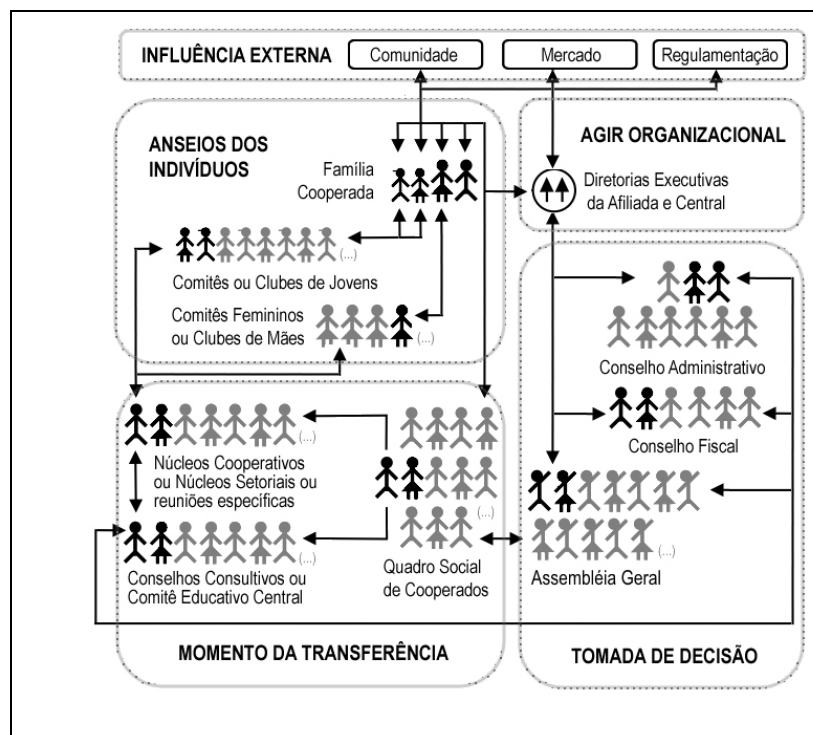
INFLUÊNCIA EXTERNA
Comunidade
Mercado
Regulamentação

ANSEIOS DOS INDIVÍDUOS
Família Cooperada
(...)
Comitês ou Clubes de Jovens
Comitês Femininos ou Clubes de Mães
(...)

AGIR ORGANIZACIONAL
Diretorias Executivas da Afiliada e Central

(...)
Núcleos Cooperativos ou Núcleos Setoriais ou reuniões específicas
(...)
(...)
Conselhos Consultivos ou Comitê Educativo Central
Quadro Social de Cooperados
MOMENTO DA TRANSFERÊNCIA

Conselho Administrativo
Conselho Fiscal
(...)
Assembléia Geral
TOMADA DE DECISÃO